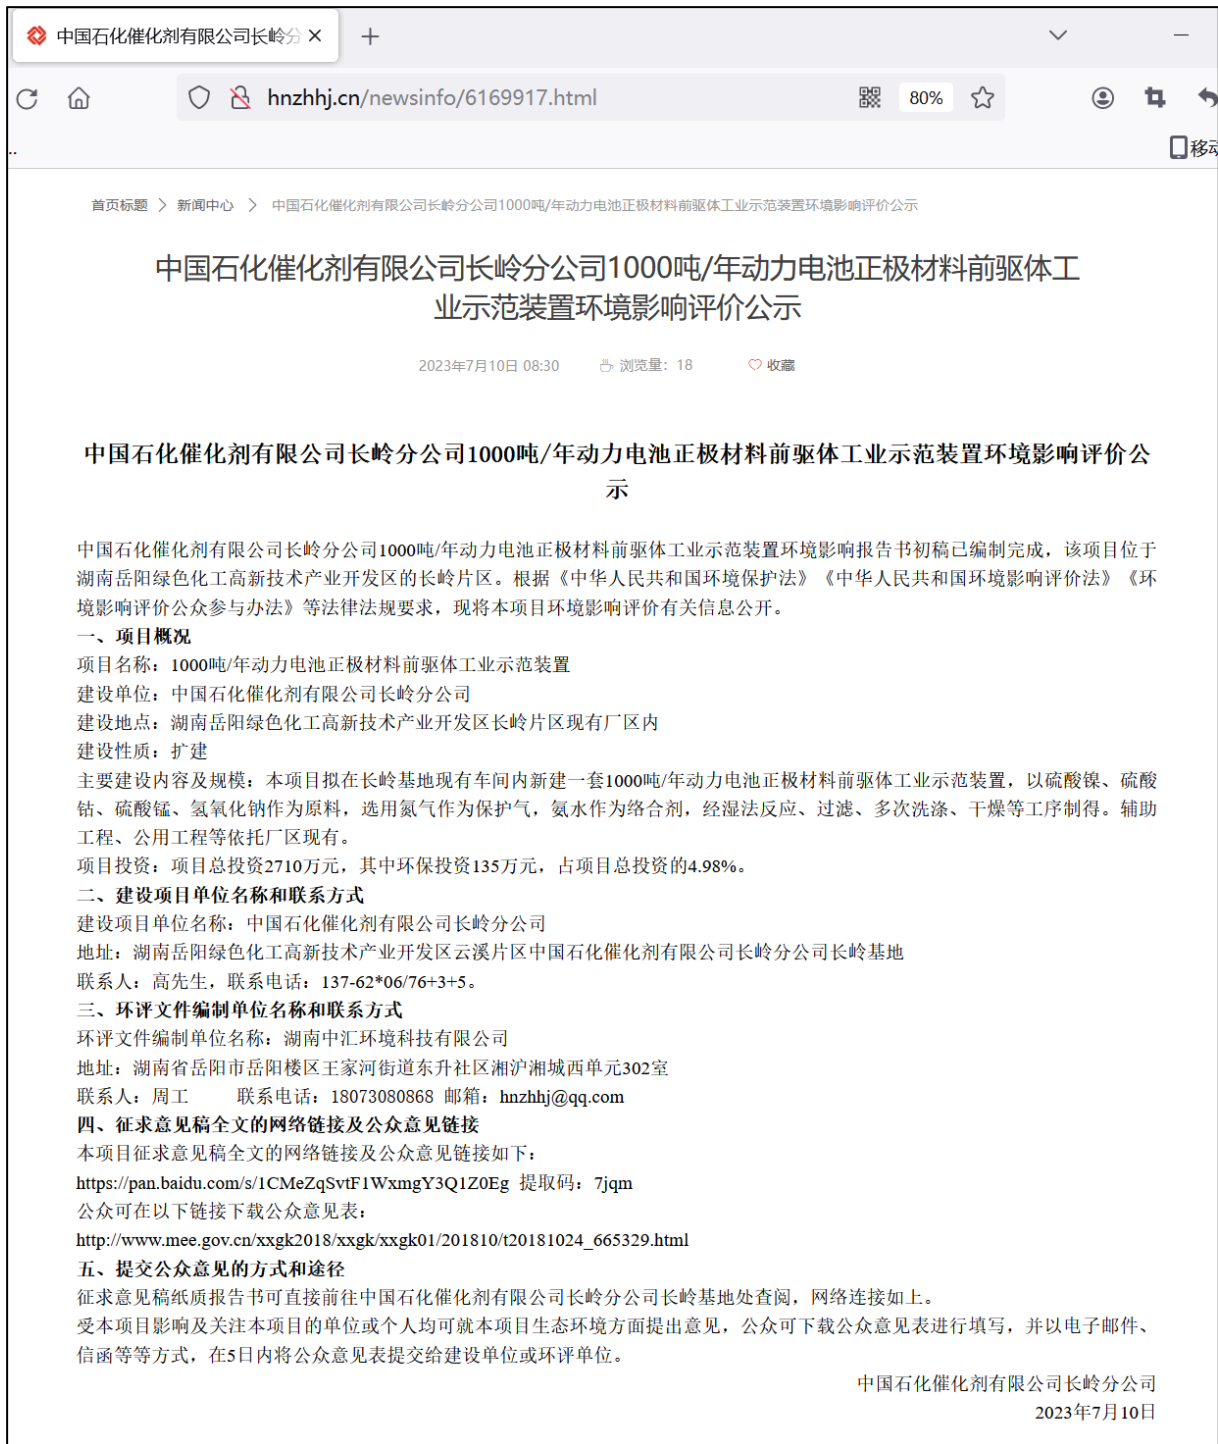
中国石化催化剂有限公司长岭分 ×
+

hnzhhj.cn/newsinfo/6169917.html
80%

移动

首页标题 > 新闻中心 > 中国石化催化剂有限公司长岭分公司1000吨/年动力电池正极材料前驱体工业示范装置环境影响评价公示

中国石化催化剂有限公司长岭分公司1000吨/年动力电池正极材料前驱体工业示范装置环境影响评价公示

2023年7月10日 08:30 浏览量：18 收藏

中国石化催化剂有限公司长岭分公司1000吨/年动力电池正极材料前驱体工业示范装置环境影响评价公示

中国石化催化剂有限公司长岭分公司1000吨/年动力电池正极材料前驱体工业示范装置环境影响报告书初稿已编制完成，该项目位于湖南岳阳绿色化工高新技术产业开发区的长岭片区。根据《中华人民共和国环境保护法》《中华人民共和国环境影响评价法》《环境影响评价公众参与办法》等法律法规要求，现将本项目环境影响评价有关信息公开。

一、项目概况
项目名称：1000吨/年动力电池正极材料前驱体工业示范装置
建设单位：中国石化催化剂有限公司长岭分公司
建设地点：湖南岳阳绿色化工高新技术产业开发区长岭片区现有厂区内
建设性质：扩建
主要建设内容及规模：本项目拟在长岭基地现有车间内新建一套1000吨/年动力电池正极材料前驱体工业示范装置，以硫酸镍、硫酸钴、硫酸锰、氢氧化钠作为原料，选用氮气作为保护气，氨水作为络合剂，经湿法反应、过滤、多次洗涤、干燥等工序制得。辅助工程、公用工程等依托厂区现有。
项目投资：项目总投资2710万元，其中环保投资135万元，占项目总投资的4.98%。

二、建设项目单位名称和联系方式
建设项目单位名称：中国石化催化剂有限公司长岭分公司
地址：湖南岳阳绿色化工高新技术产业开发区云溪片区中国石化催化剂有限公司长岭分公司长岭基地
联系人：高先生，联系电话：137-62*06/76+3+5。

三、环评文件编制单位名称和联系方式
环评文件编制单位名称：湖南中汇环境科技有限公司
地址：湖南省岳阳市岳阳楼区王家河街道东升社区湘沪湘城西单元302室
联系人：周工 联系电话：18073080868 邮箱：hnzhhj@qq.com

四、征求意见稿全文的网络链接及公众意见链接
本项目征求意见稿全文的网络链接及公众意见链接如下：
https://pan.baidu.com/s/1CMeZqSvtF1WxmgY3Q1Z0Eg 提取码：7jqm
公众可在以下链接下载公众意见表：
http://www.mee.gov.cn/xxgk2018/xxgk/xxgk01/201810/t20181024_665329.html

五、提交公众意见的方式和途径
征求意见稿纸质报告书可直接前往中国石化催化剂有限公司长岭分公司长岭基地处查阅，网络连接如上。
受本项目影响及关注本项目的单位或个人均可就本项目生态环境方面提出意见，公众可下载公众意见表进行填写，并以电子邮件、信函等等方式，在5日内将公众意见表提交给建设单位或环评单位。

中国石化催化剂有限公司长岭分公司
2023年7月10日